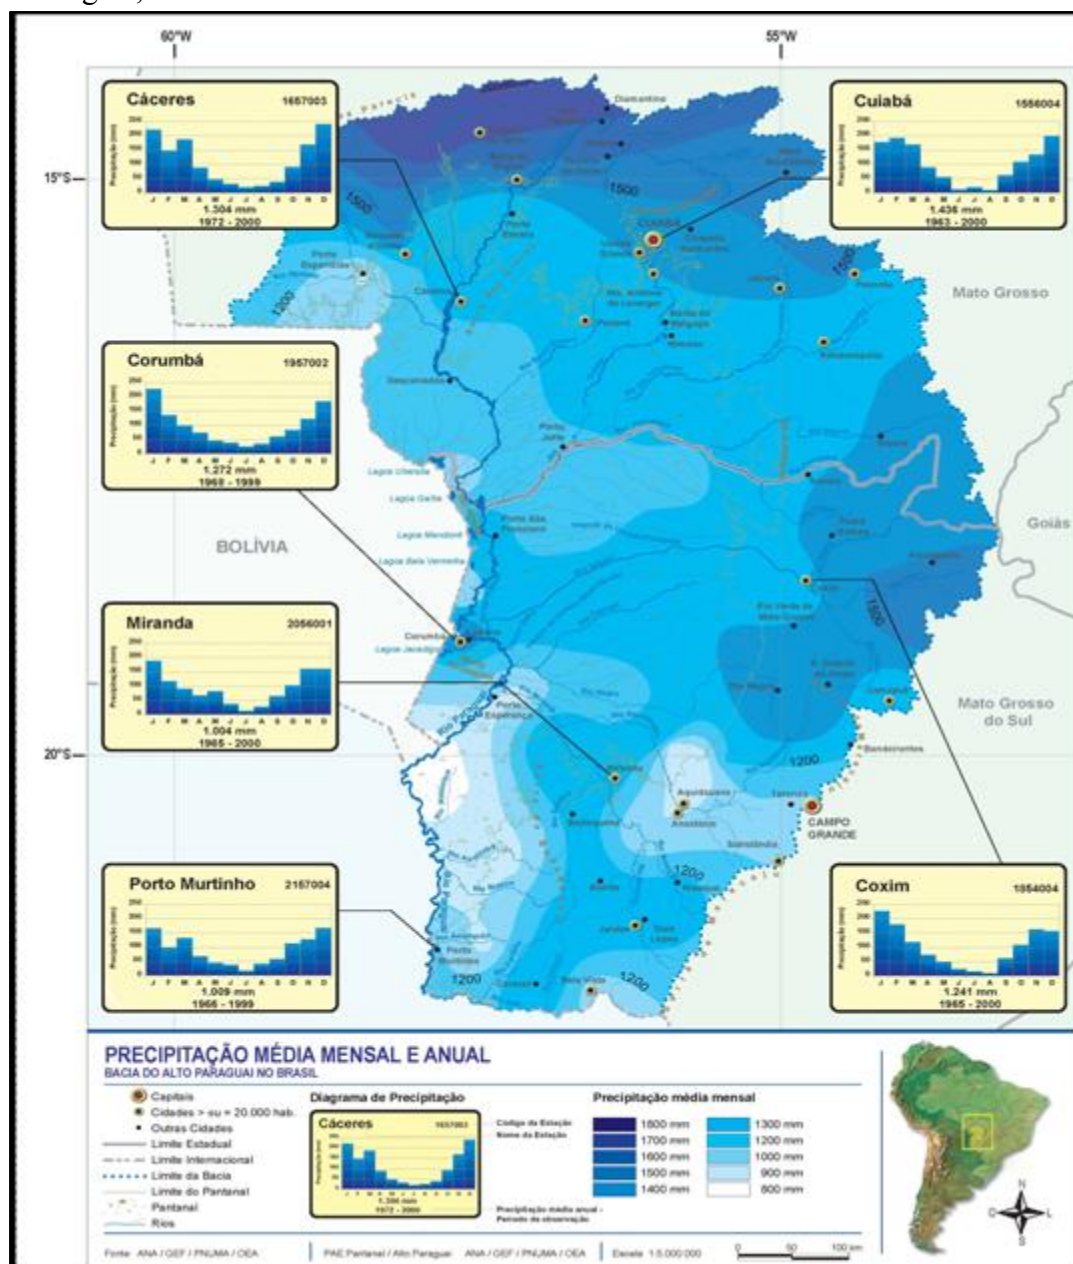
60°W

55°W

15°S

20°S

Cáceres 1657003
Precipitação (mm)
J F M A M J J A S O N D
1.304 mm
1972 - 2000

Cuiabá 1556004
Precipitação (mm)
J F M A M J J A S O N D
1.436 mm
1963 - 2000

Corumbá 1957002
Precipitação (mm)
J F M A M J J A S O N D
1.272 mm
1968 - 1999

Miranda 2056001
Precipitação (mm)
J F M A M J J A S O N D
1.004 mm
1965 - 2000

Porto Murtinho 2157004
Precipitação (mm)
J F M A M J J A S O N D
1.009 mm
1966 - 1999

Coxim 1854004
Precipitação (mm)
J F M A M J J A S O N D
1.241 mm
1965 - 2000

1500
1500
1500
1200
1500
1200
1200
1200
1200
1200

Diamantino
Cuiabá
Cáceres
Corumbá
Campo Grande
Porto Murtinho
Miranda
Coxim
Rondonópolis
Aquidauana
Anastácio
Bela Vista
Jardim
Bonito
Sidrolândia

Lagoa Uberaba
Lagoa Gaiba
Lagoa Mandioré
Lagoa Baía Vermelha
Lagoa Jacadigo

BOLÍVIA
Mato Grosso
Goiás
Mato Grosso do Sul

PRECIPITAÇÃO MÉDIA MENSAL E ANUAL
BACIA DO ALTO PARAGUAI NO BRASIL

Capitais
Cidades > ou = 20.000 hab.
Outras Cidades
Limite Estadual
Limite Internacional
Limite da Bacia
Limite do Pantanal
Pantanal
Rios

Diagrama de Precipitação
Cáceres 1657003
1.306 mm
1972 - 2000
Código da Estação
Nome da Estação
Precipitação média anual - Período de observação

Precipitação média mensal
1800 mm
1700 mm
1600 mm
1500 mm
1400 mm
1300 mm
1200 mm
1000 mm
900 mm
800 mm

Fonte: ANA / GEF / PNUMA / OEA
PAE Pantanal / Alto Paraguai: ANA / GEF / PNUMA / OEA
Escala: 1:5.000.000
0 50 100 km

N
O L
S